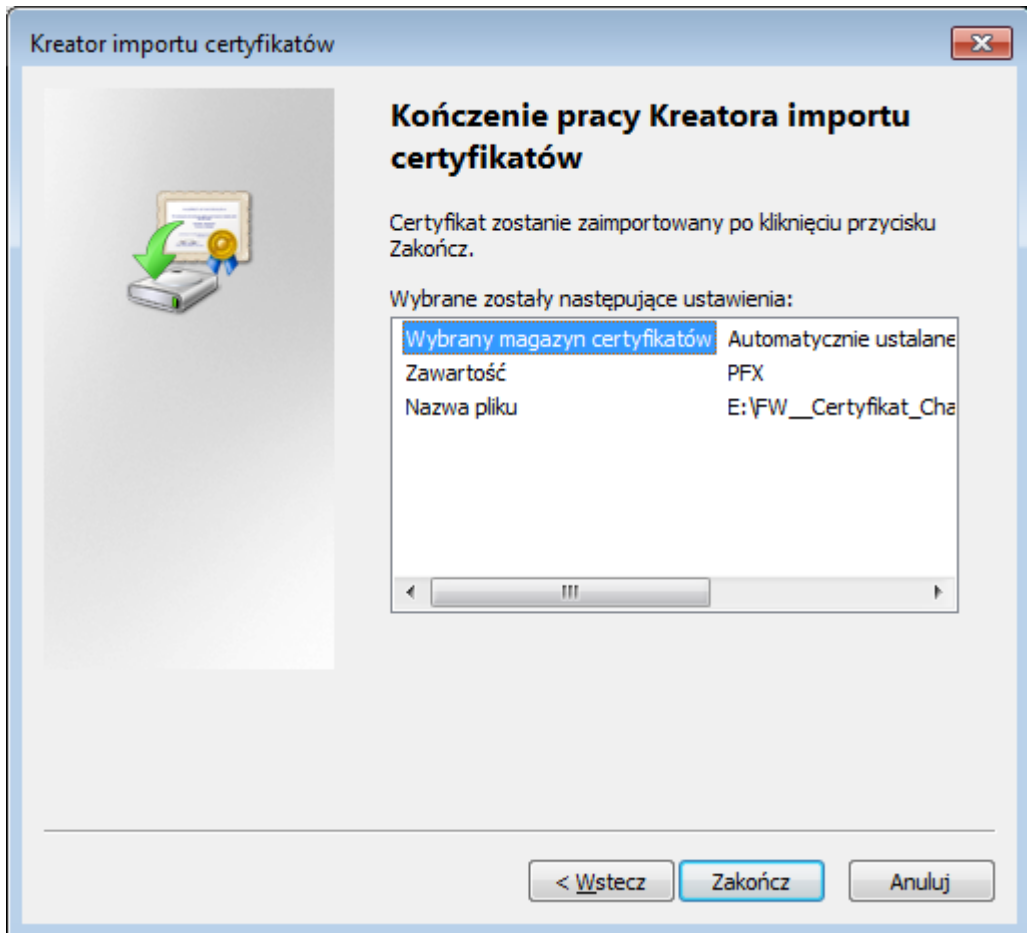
Kreator importu certyfikatów

Kończenie pracy Kreatora importu certyfikatów

Certyfikat zostanie zaimportowany po kliknięciu przycisku Zakończ.

Wybrane zostały następujące ustawienia:

| | |
|---|---|
| Wybrany magazyn certyfikatów | Automatycznie ustalane |
| Zawartość | PFX |
| Nazwa pliku | E:\FW__Certyfikat_Cha |

< Wstecz | Zakończ | Anuluj